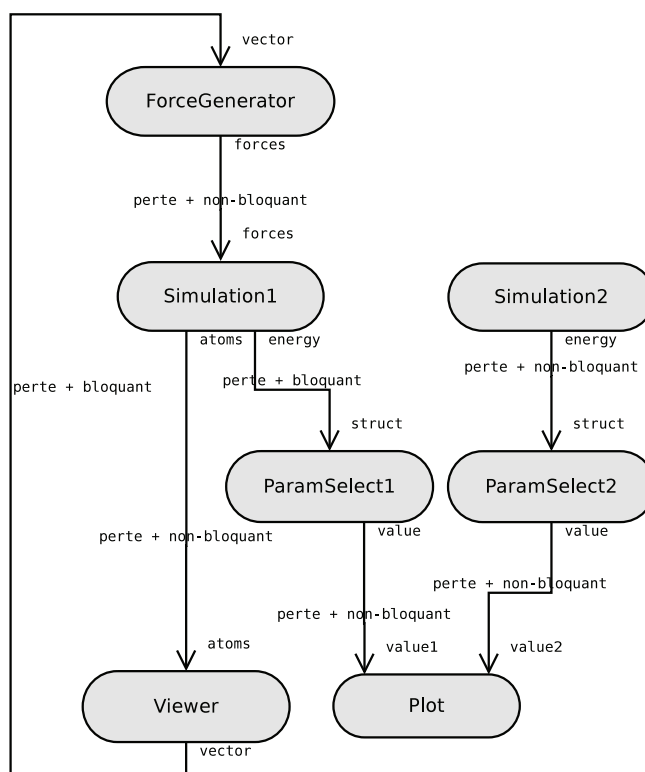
vector

ForceGenerator

forces

perte + non-bloquant

forces

Simulation1

Simulation2

atoms

energy

energy

perte + bloquant

perte + bloquant

perte + non-bloquant

struct

struct

ParamSelect1

ParamSelect2

value

value

perte + non-bloquant

perte + non-bloquant

perte + non-bloquant

atoms

value1

value2

Viewer

Plot

vector